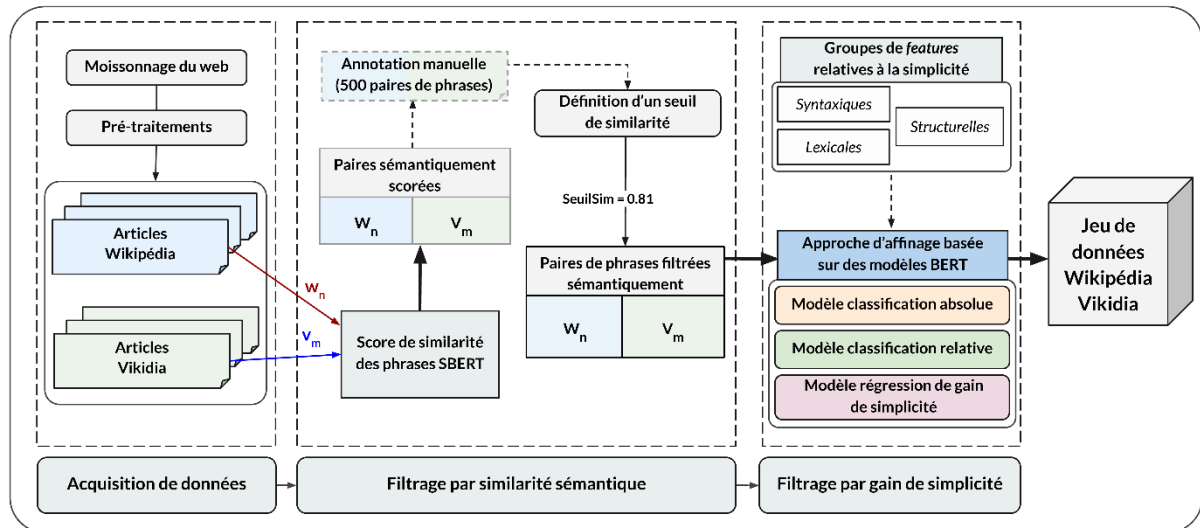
Moissonnage du web

Pré-traitements

Articles Wikipédia

Articles Vikidia

$w_n$

$v_m$

Annotation manuelle (500 paires de phrases)

Paires sémantiquement scorées

$W_n$ | $V_m$

Score de similarité des phrases SBERT

Définition d'un seuil de similarité

SeuilSim = 0.81

Paires de phrases filtrées sémantiquement

$W_n$ | $V_m$

Groupes de *features* relatives à la simplicité

*Syntaxiques*

*Structurelles*

*Lexicales*

Approche d'affinage basée sur des modèles BERT

Modèle classification absolue

Modèle classification relative

Modèle régression de gain de simplicité

Jeu de données Wikipédia Vikidia

Acquisition de données

Filtrage par similarité sémantique

Filtrage par gain de simplicité